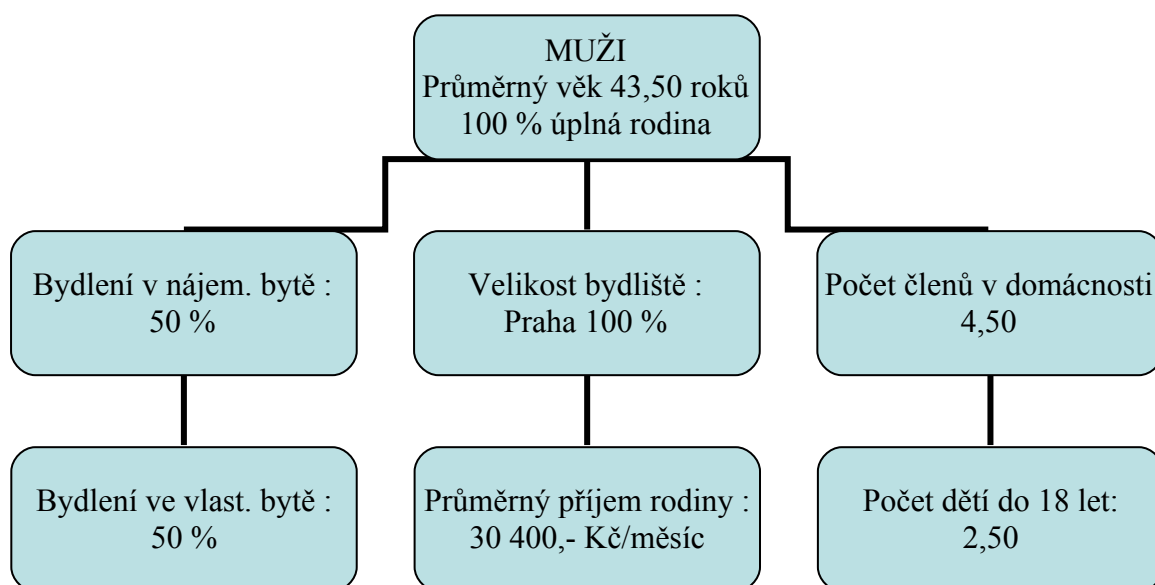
MUŽI
Průměrný věk 43,50 roků
100 % úplná rodina

Bydlení v nájem. bytě :
50 %

Velikost bydliště :
Praha 100 %

Počet členů v domácnosti
4,50

Bydlení ve vlast. bytě :
50 %

Průměrný příjem rodiny :
30 400,- Kč/měsíc

Počet dětí do 18 let:
2,50